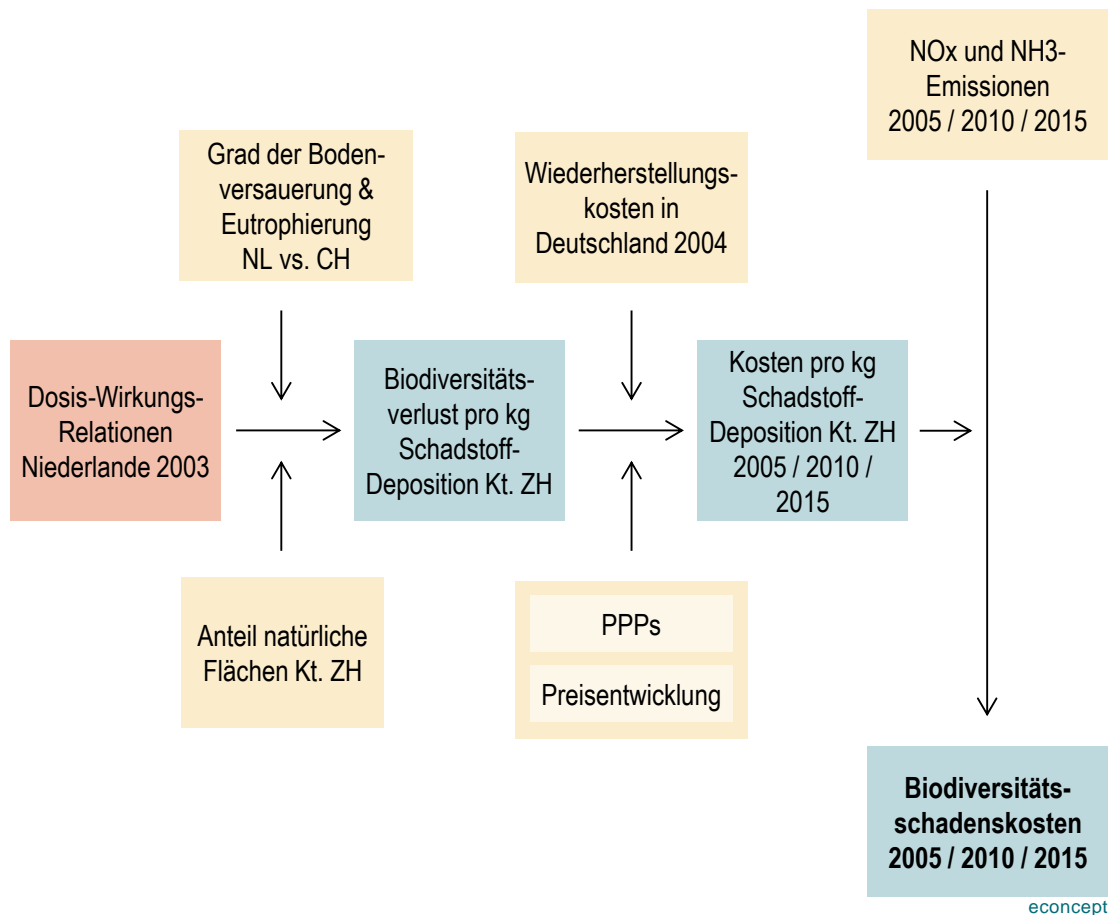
NOx und NH3-Emissionen 2005 / 2010 / 2015

Grad der Bodenversauerung & Eutrophierung NL vs. CH

Wiederherstellungskosten in Deutschland 2004

Dosis-Wirkungs-Relationen Niederlande 2003

Biodiversitätsverlust pro kg Schadstoff-Deposition Kt. ZH

Kosten pro kg Schadstoff-Deposition Kt. ZH 2005 / 2010 / 2015

Anteil natürliche Flächen Kt. ZH

PPPs

Preisentwicklung

Biodiversitätsschadenskosten 2005 / 2010 / 2015

econcept